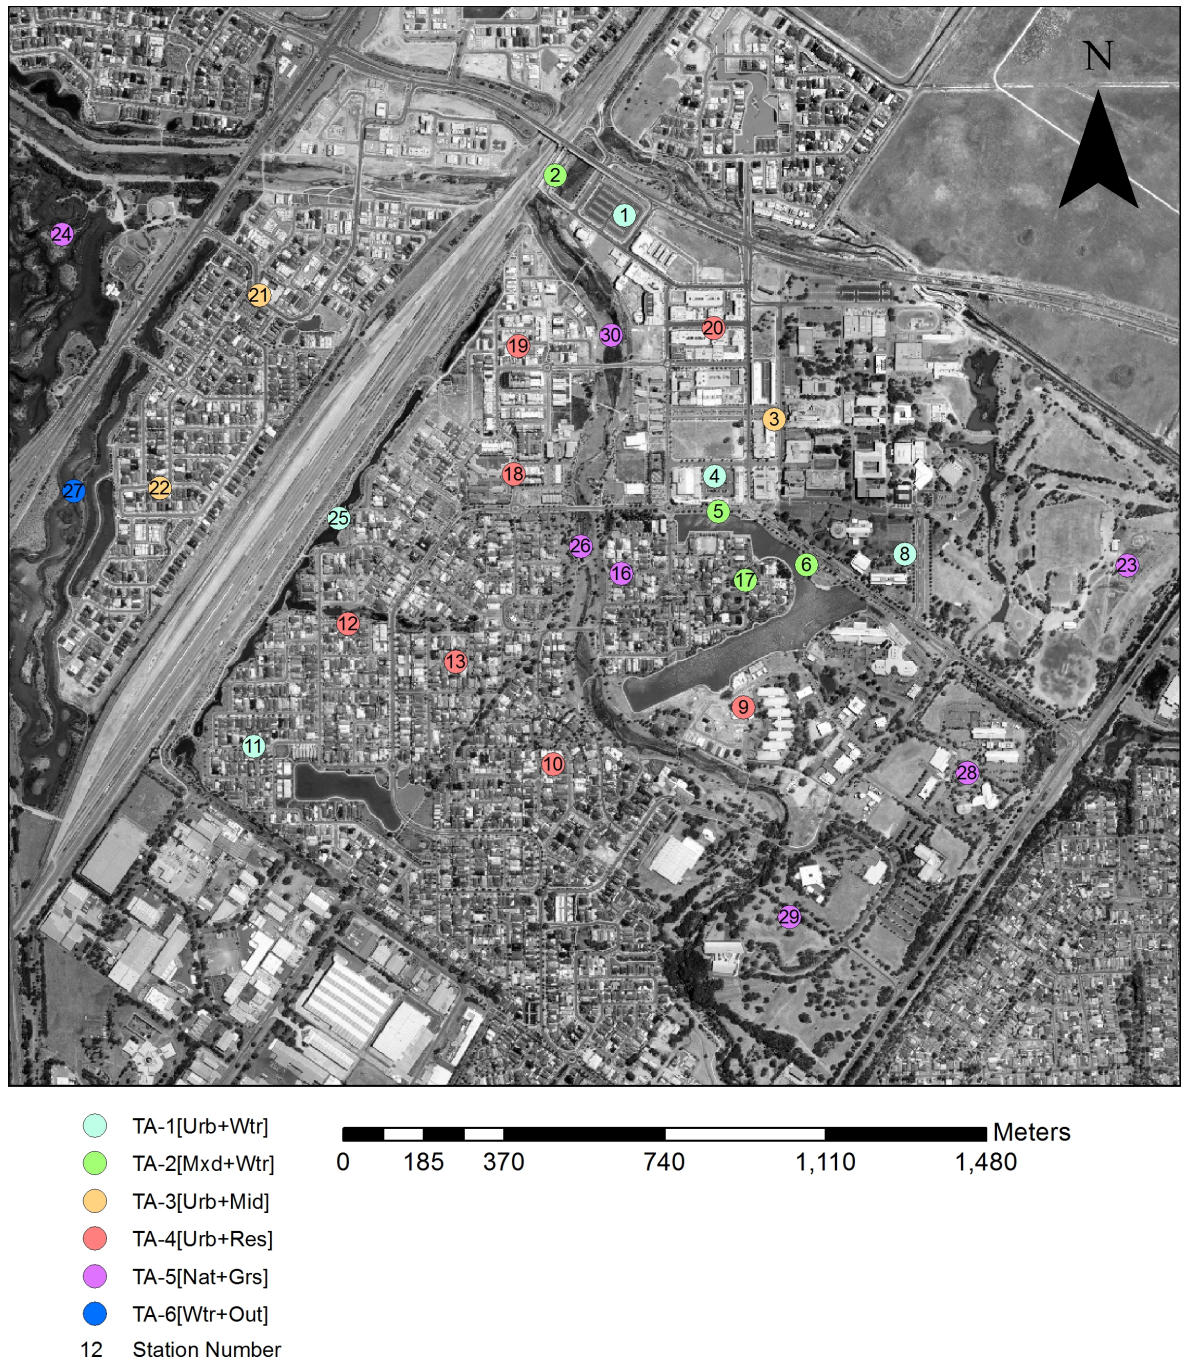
N

2
1
24
21
30
20
19
3
18
4
27
22
25
5
26
8
6
16
17
23
12
13
9
11
10
28
29

TA-1[Urb+Wtr]
TA-2[Mxd+Wtr]
TA-3[Urb+Mid]
TA-4[Urb+Res]
TA-5[Nat+Grs]
TA-6[Wtr+Out]
12 Station Number

0 185 370 740 1,110 1,480 Meters